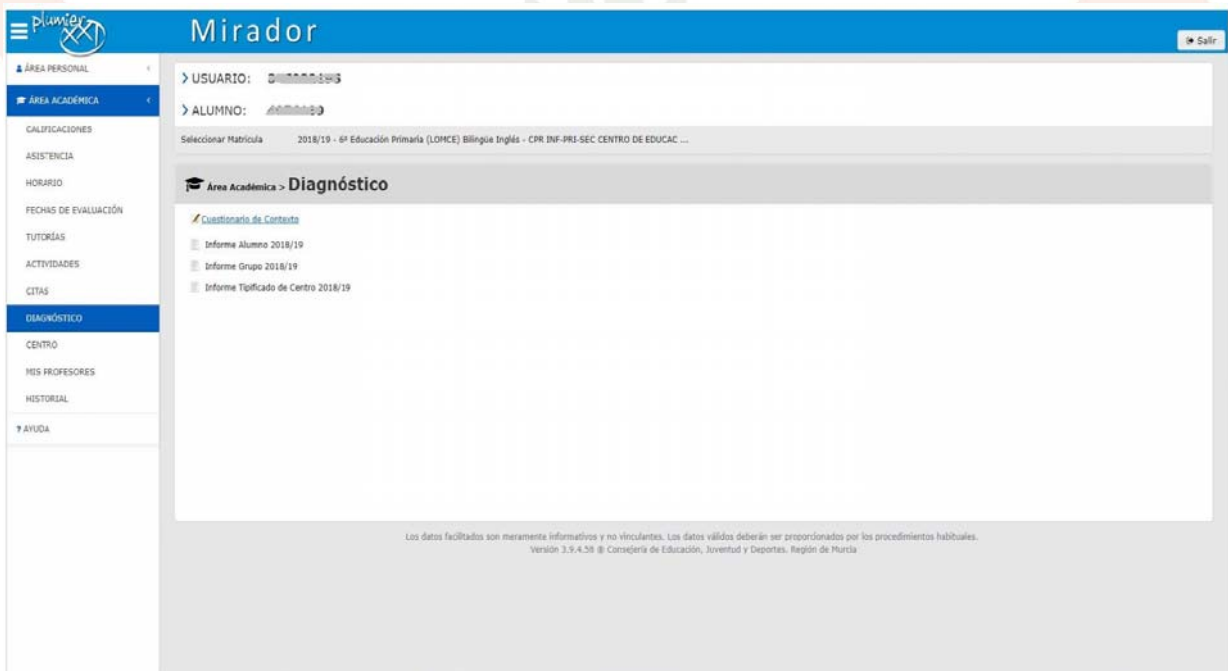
plumier XXI

Mirador

Salir

ÁREA PERSONAL

ÁREA ACADÉMICA

CALIFICACIONES

ASISTENCIA

HORARIO

FECHAS DE EVALUACIÓN

TUTORÍAS

ACTIVIDADES

CITAS

DIAGNÓSTICO

CENTRO

MIS PROFESORES

HISTORIAL

AYUDA

> USUARIO: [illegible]

> ALUMNO: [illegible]

Seleccionar Matrícula 2018/19 - 6º Educación Primaria (LOMCE) Bilingüe Inglés - CPR INF-PRI-SEC CENTRO DE EDUCAC ...

Área Académica > Diagnóstico

Cuestionario de Contexto

Informe Alumno 2018/19

Informe Grupo 2018/19

Informe Tipificado de Centro 2018/19

Los datos facilitados son meramente informativos y no vinculantes. Los datos válidos deberán ser proporcionados por los procedimientos habituales.
Versión 3.9.4.58 ® Consejería de Educación, Juventud y Deportes. Región de Murcia